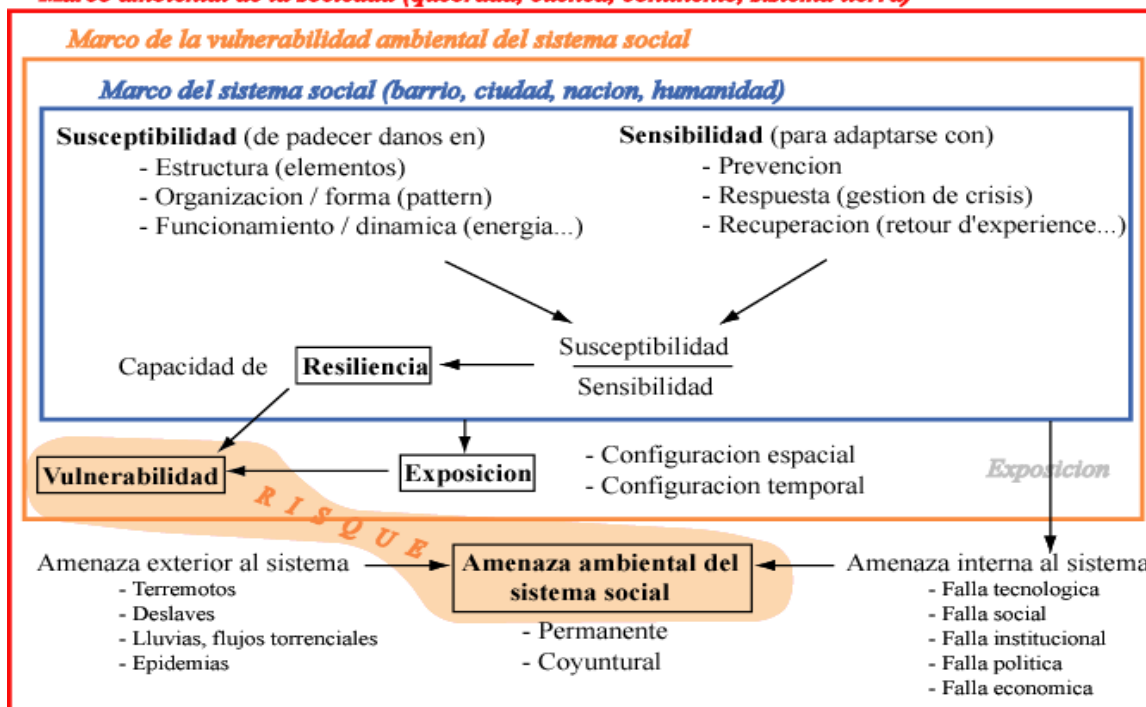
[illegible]

Marco de la vulnerabilidad ambiental del sistema social

Marco del sistema social (barrio, ciudad, nacion, humanidad)

Susceptibilidad (de padecer danos en)
- Estructura (elementos)
- Organizacion / forma (pattern)
- Funcionamiento / dinamica (energia...)

Sensibilidad (para adaptarse con)
- Prevencion
- Respuesta (gestion de crisis)
- Recuperacion (retour d'experience...)

$\frac{\text{Susceptibilidad}}{\text{Sensibilidad}}$

Capacidad de Resiliencia

Vulnerabilidad

Exposicion

- Configuracion espacial
- Configuracion temporal

Exposicion

RISQUE

Amenaza exterior al sistema
- Terremotos
- Deslaves
- Lluvias, flujos torrenciales
- Epidemias

Amenaza ambiental del sistema social
- Permanente
- Coyuntural

Amenaza interna al sistema
- Falla tecnologica
- Falla social
- Falla institucional
- Falla politica
- Falla economica